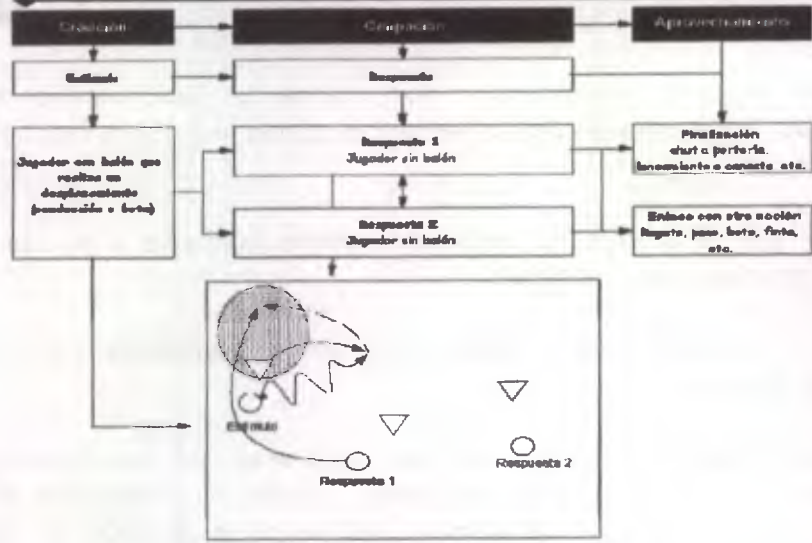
Creación

Ocupación

Aprovechamiento

Estímulo

Respuesta

Jugador con balón que realiza un desplazamiento (conducción o bote)

Respuesta 1
Jugador sin balón

Respuesta 2
Jugador sin balón

Finalización
chut a portería, lanzamiento a canasta, etc.

Enlace con otra acción
(regate, pase, bote, finta, etc.

Estímulo

Respuesta 1

Respuesta 2